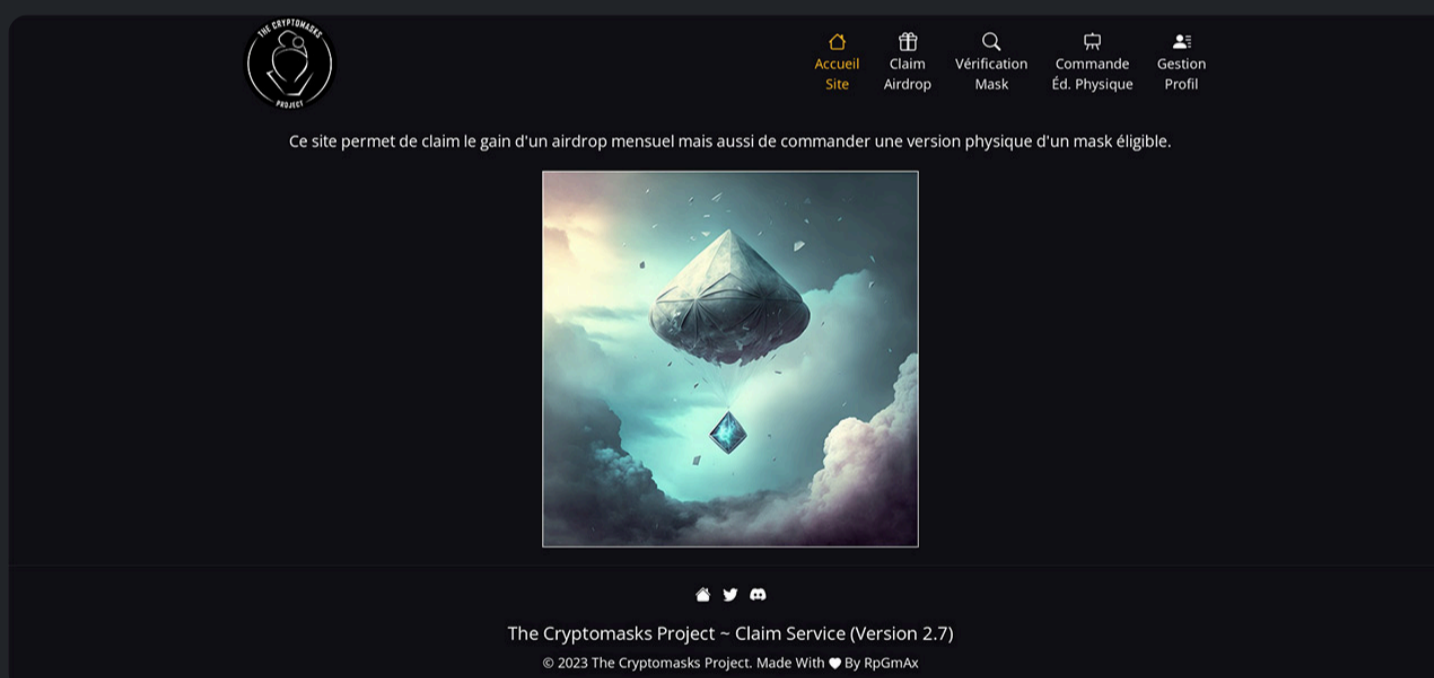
THE CRYPTOMASKS PROJECT

Accueil Site
Claim Airdrop
Vérification Mask
Commande Éd. Physique
Gestion Profil

Ce site permet de claim le gain d'un airdrop mensuel mais aussi de commander une version physique d'un mask éligible.

The Cryptomasks Project ~ Claim Service (Version 2.7)

© 2023 The Cryptomasks Project. Made With ♥ By RpGmAx